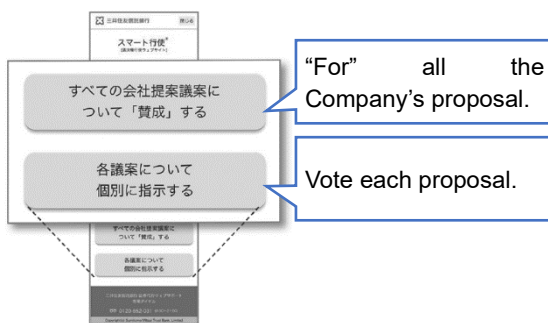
三井住友信託銀行 閉じる

スマート行使

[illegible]

すべての会社提案議案について「賛成」する

"For" all the Company's proposal.

各議案について個別に指示する

Vote each proposal.

すべての会社提案議案について「賛成」する

各議案について個別に指示する

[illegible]

0120-652-031

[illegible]